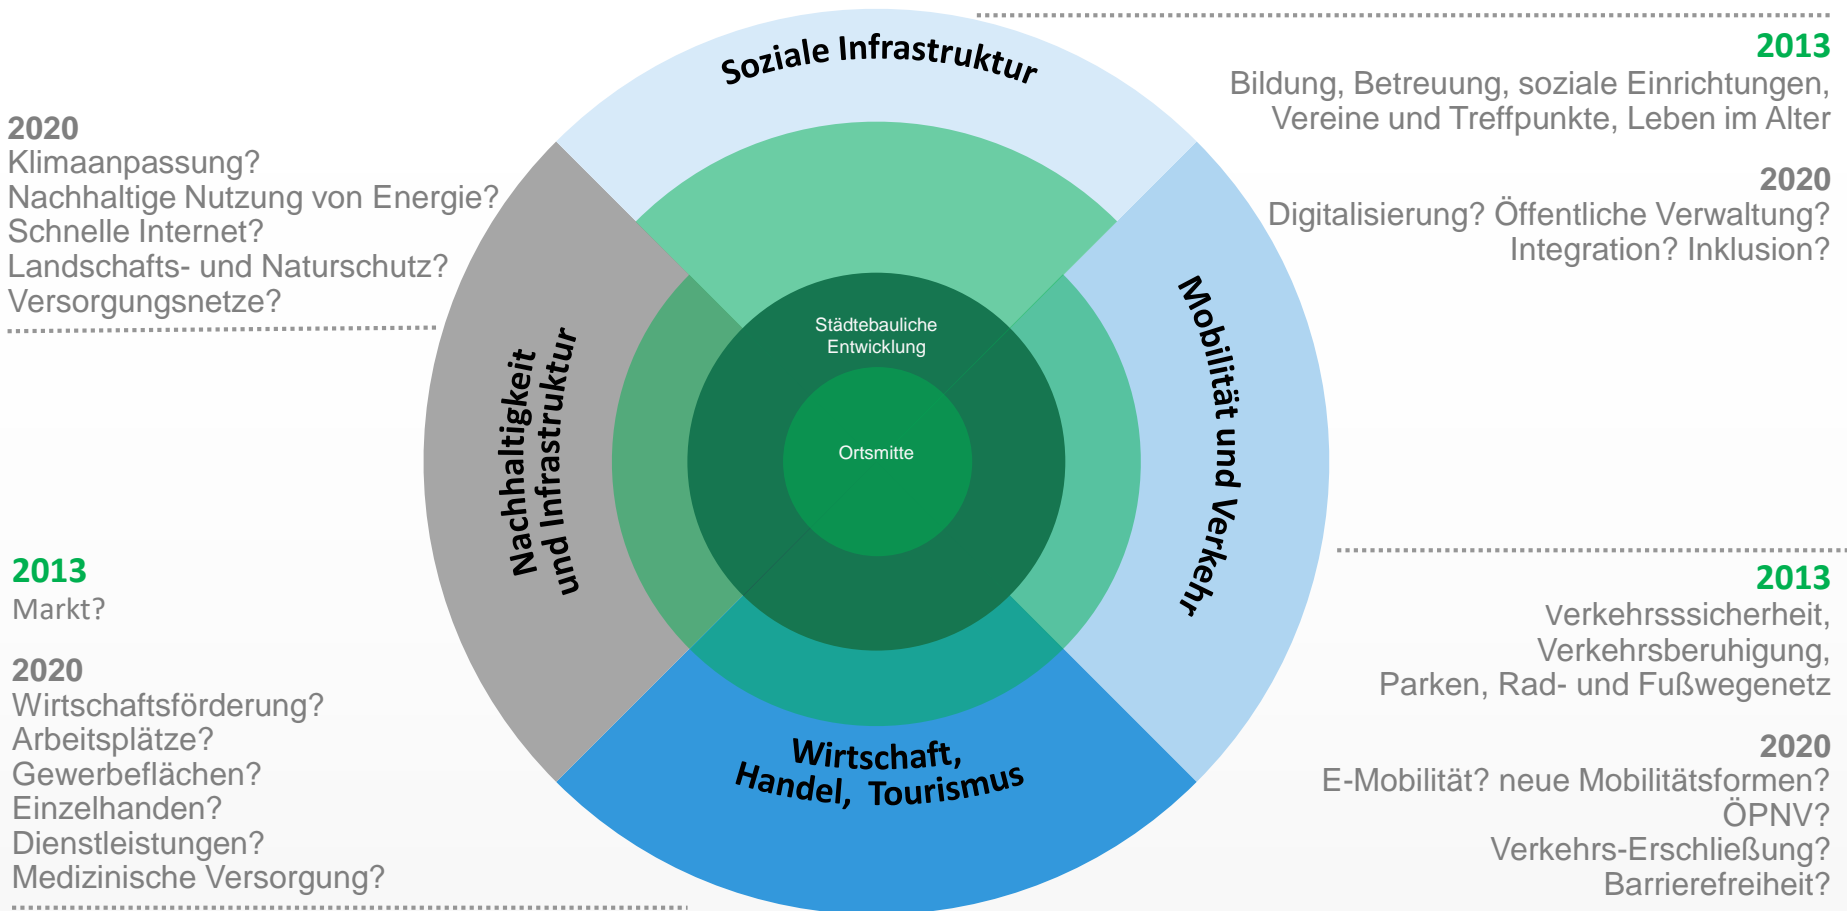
Soziale Infrastruktur

2013
Bildung, Betreuung, soziale Einrichtungen, Vereine und Treffpunkte, Leben im Alter

2020
Digitalisierung? Öffentliche Verwaltung? Integration? Inklusion?

2020
Klimaanpassung?
Nachhaltige Nutzung von Energie?
Schnelle Internet?
Landschafts- und Naturschutz?
Versorgungsnetze?

Nachhaltigkeit und Infrastruktur

Städtebauliche Entwicklung

Ortsmitte

Mobilität und Verkehr

2013
Markt?

2020
Wirtschaftsförderung?
Arbeitsplätze?
Gewerbeflächen?
Einzelhanden?
Dienstleistungen?
Medizinische Versorgung?

Wirtschaft, Handel, Tourismus

2013
Verkehrsssicherheit, Verkehrsberuhigung, Parken, Rad- und Fußwegenetz

2020
E-Mobilität? neue Mobilitätsformen?
ÖPNV?
Verkehrs-Erschließung?
Barrierefreiheit?